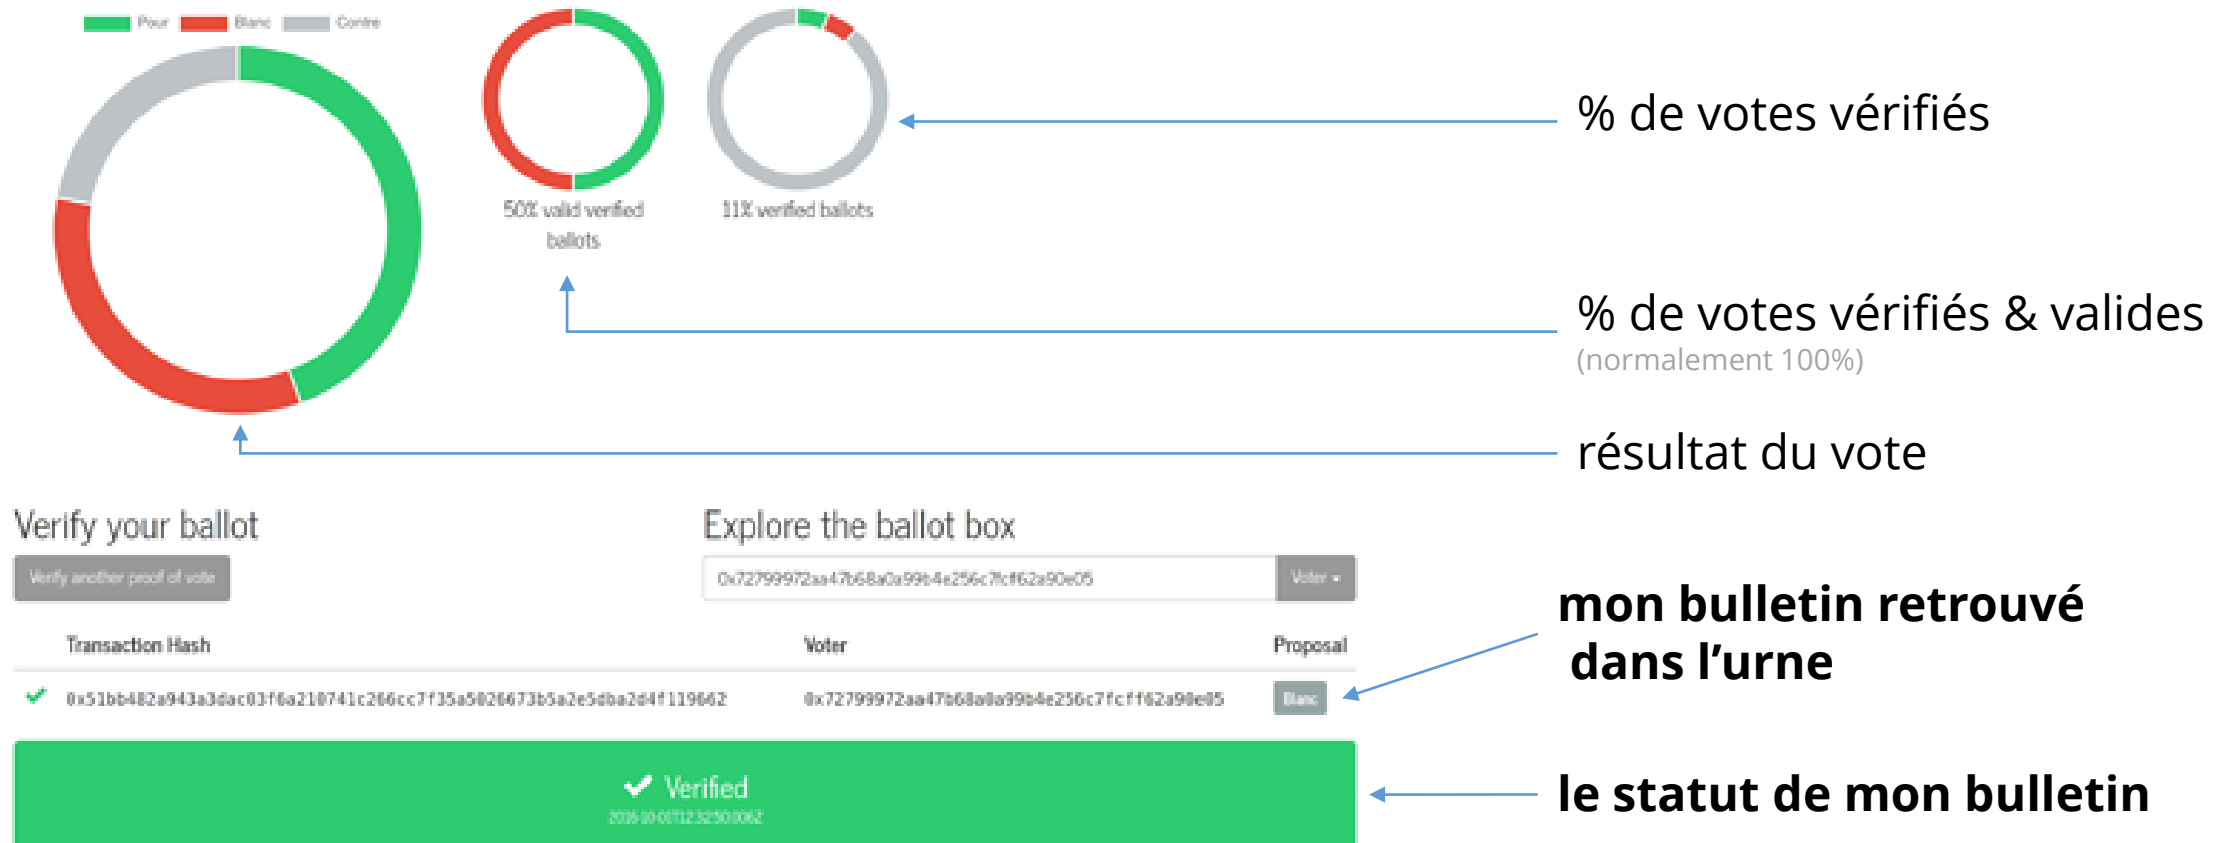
Pour Blanc Contre

50% valid verified ballots

11% verified ballots

% de votes vérifiés

% de votes vérifiés & valides
(normalement 100%)

résultat du vote

Verify your ballot

Verify another proof of vote

Explore the ballot box

0x72799972aa47b68a0a99b4e256c7fcff62a90e05

Voter ▾

| Transaction Hash | Voter | Proposal |
|---|---|---|
| ✔ 0x51bb482a943a3dac03f6a210741c266cc7f35a5026673b5a2e5dba2d4f119662 | 0x72799972aa47b68a0a99b4e256c7fcff62a90e05 | Blanc |

mon bulletin retrouvé dans l'urne

✔ Verified
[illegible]

le statut de mon bulletin